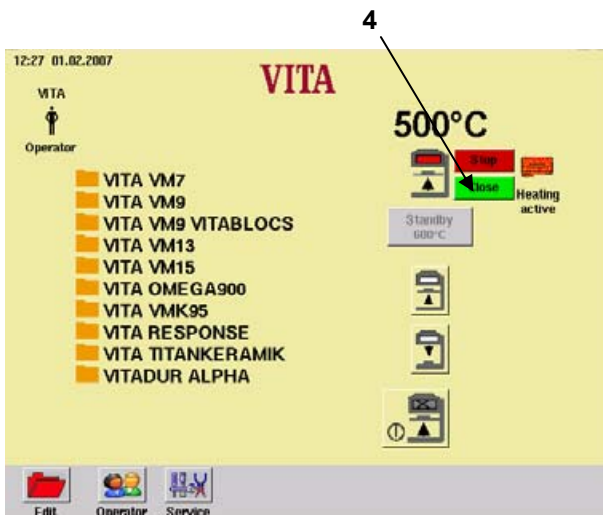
4

12:27 01.02.2007

VITA

VITA

Operator

500°C

Stop

Close

Heating active

VITA VM7
VITA VM9
VITA VM9 VITABLOCS
VITA VM13
VITA VM15
VITA OMEGA900
VITA VMK95
VITA RESPONSE
VITA TITANKERAMIK
VITADUR ALPHA

Standby 600°C

Edit Operator Service